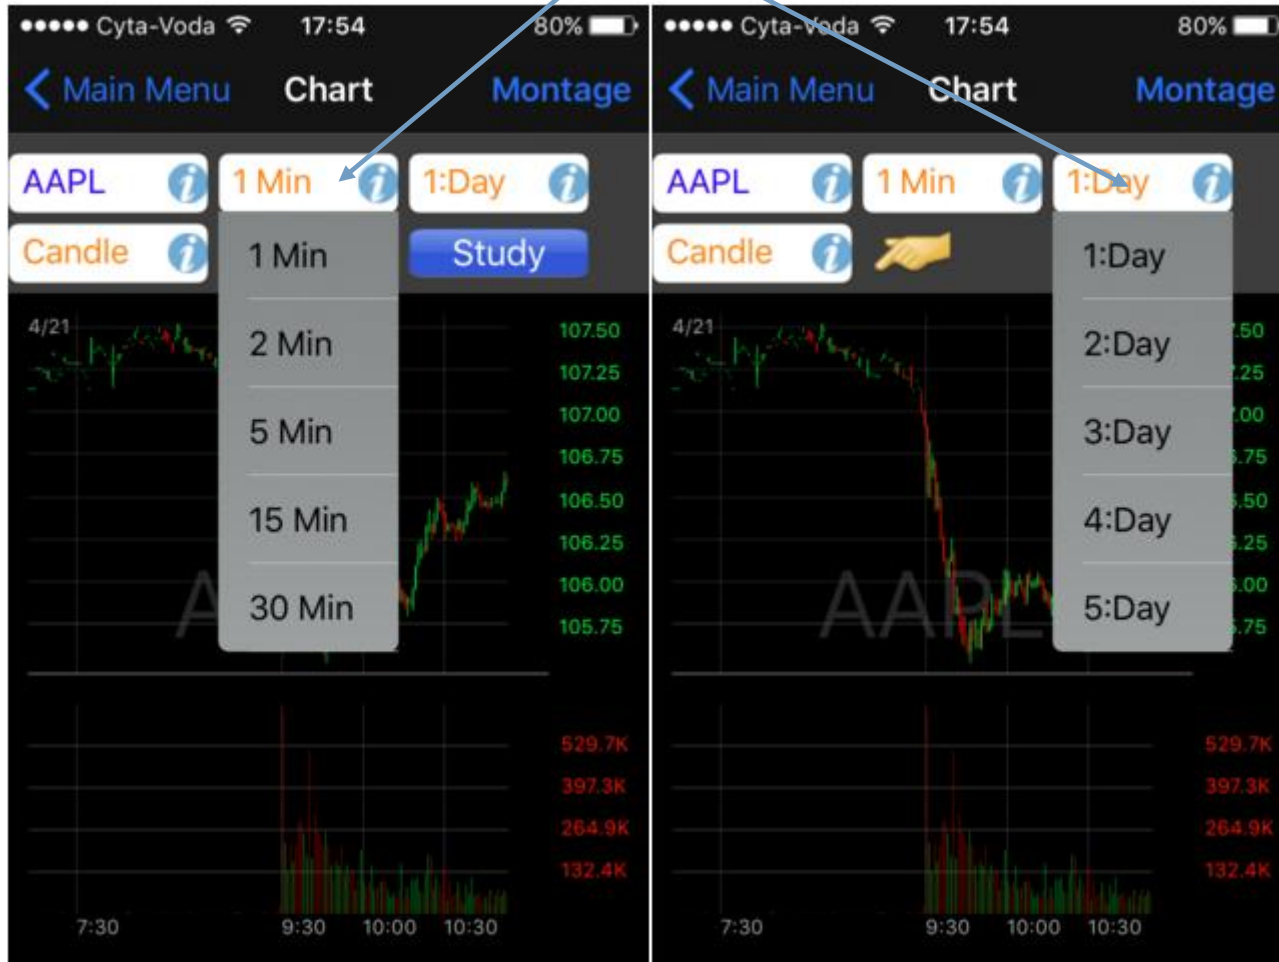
●●●●● Cyta-Voda 17:54 80%

Main Menu Chart Montage

AAPL 1 Min 1:Day

Candle Study

1 Min
2 Min
5 Min
15 Min
30 Min

4/21

107.50
107.25
107.00
106.75
106.50
106.25
106.00
105.75

AAPL

529.7K
397.3K
264.9K
132.4K

7:30 9:30 10:00 10:30

●●●●● Cyta-Voda 17:54 80%

Main Menu Chart Montage

AAPL 1 Min 1:Day

Candle

1:Day
2:Day
3:Day
4:Day
5:Day

4/21

.50
.25
.00
.75
.50
.25
.00
.75

AAPL

529.7K
397.3K
264.9K
132.4K

7:30 9:30 10:00 10:30